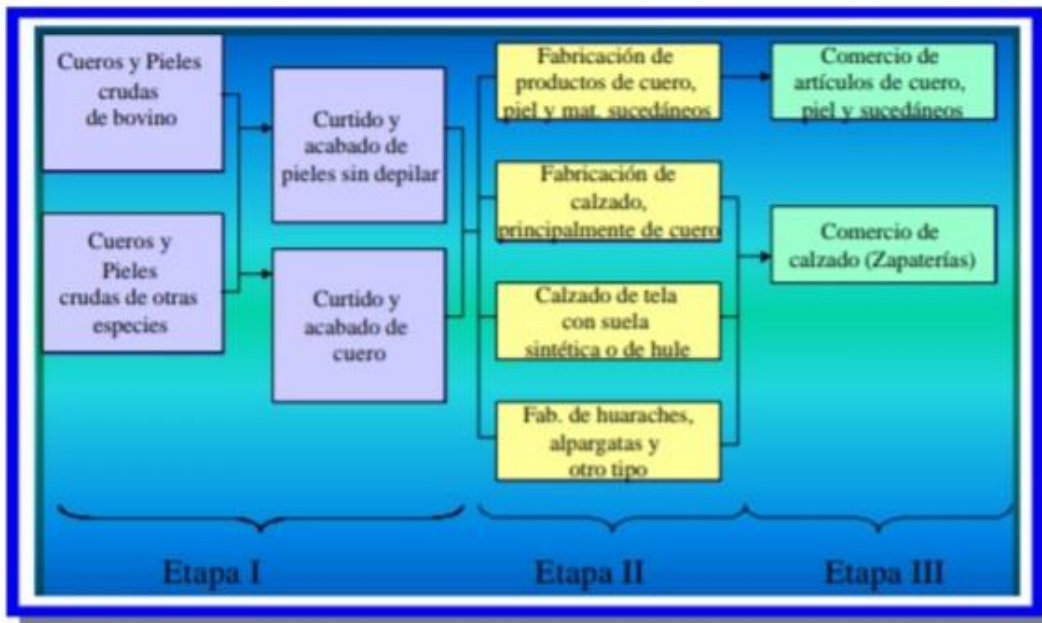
Cueros y Pieles crudas de bovino

Cueros y Pieles crudas de otras especies

Curtido y acabado de pieles sin depilar

Curtido y acabado de cuero

Fabricación de productos de cuero, piel y mat. sucedáneos

Fabricación de calzado, principalmente de cuero

Calzado de tela con suela sintética o de hule

Fab. de huaraches, alpargatas y otro tipo

Comercio de artículos de cuero, piel y sucedáneos

Comercio de calzado (Zapaterías)

Etapa I

Etapa II

Etapa III